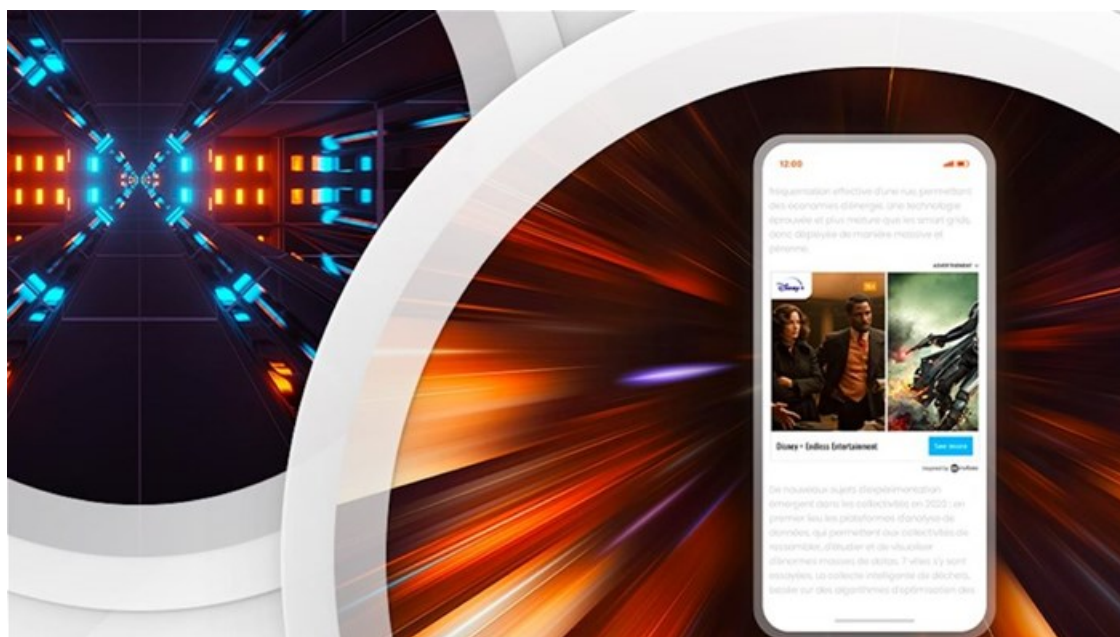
12:00

fréquentation effective d'une rue permettant des économies d'énergie. Une technologie éprouvée et plus mature que les smart grids, donc déployée de manière massive et pérenne.

ADVERTISEMENT

Disney+

Disney + Endless Entertainment

See more

Inspired by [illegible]

De nouveaux sujets d'expérimentation émergent dans les collectivités en 2020 : en premier lieu les plateformes d'analyse de données, qui permettent aux collectivités de rassembler, d'étudier et de visualiser d'énormes masses de data. 7 villes s'y sont essayées. La collecte intelligente de déchets, basée sur des algorithmes d'optimisation des